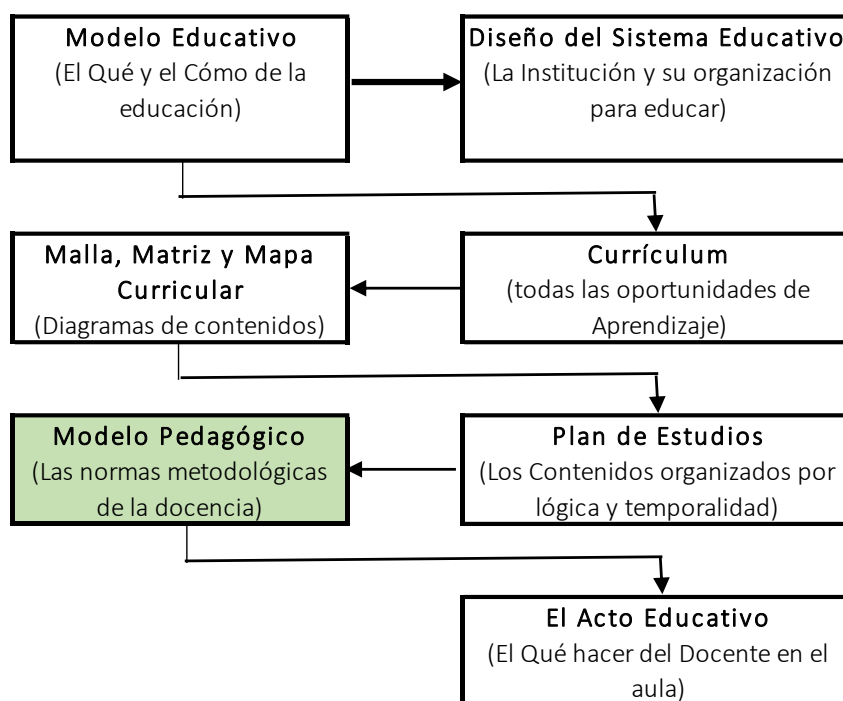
Modelo Educativo
(El Qué y el Cómo de la educación)

Diseño del Sistema Educativo
(La Institución y su organización para educar)

Malla, Matriz y Mapa Curricular
(Diagramas de contenidos)

Currículum
(todas las oportunidades de Aprendizaje)

Modelo Pedagógico
(Las normas metodológicas de la docencia)

Plan de Estudios
(Los Contenidos organizados por lógica y temporalidad)

El Acto Educativo
(El Qué hacer del Docente en el aula)